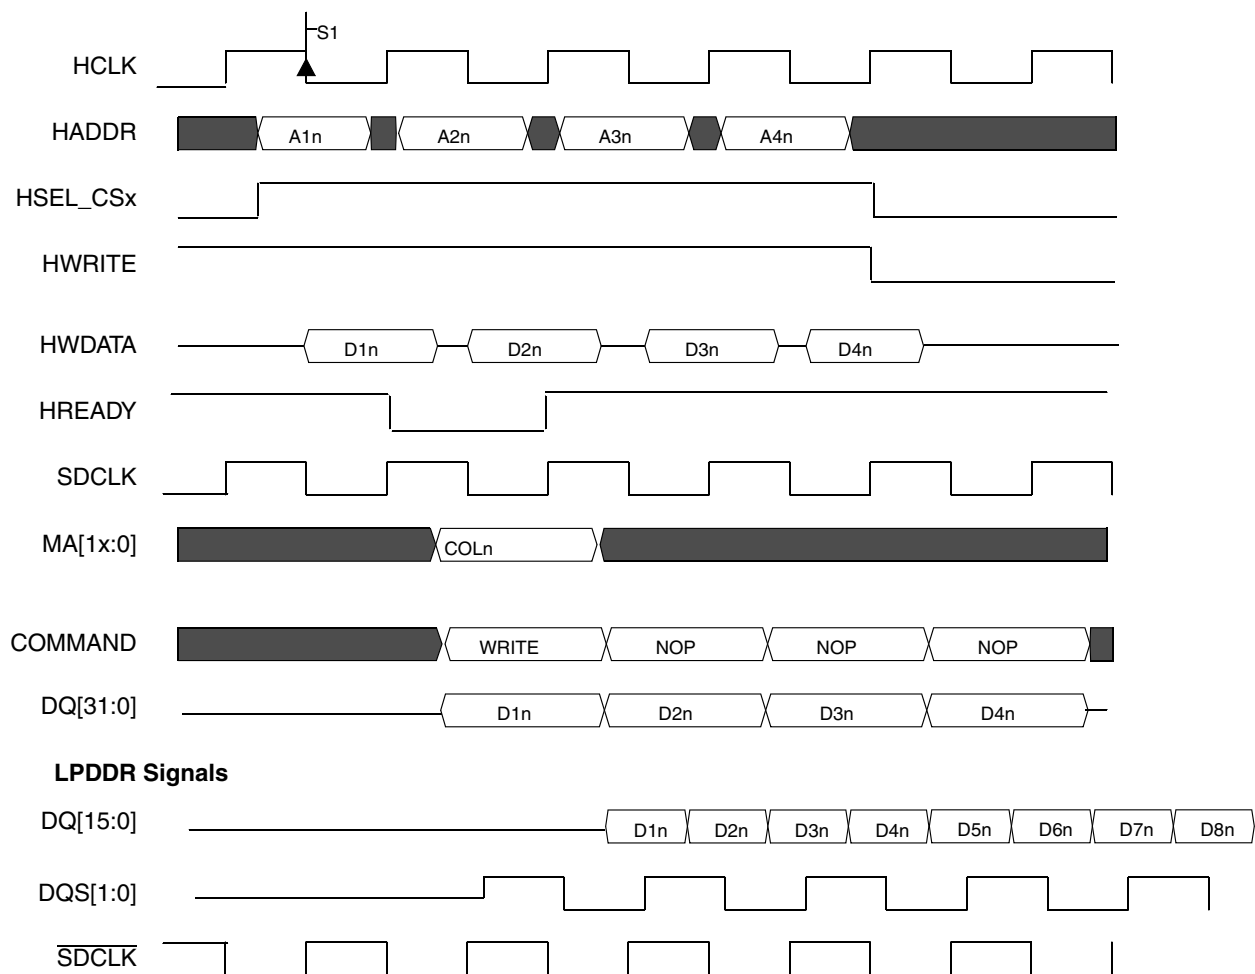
S1

HCLK

HADDR A1n A2n A3n A4n

HSEL_CSx

HWRITE

HWDATA D1n D2n D3n D4n

HREADY

SDCLK

MA[1x:0] COLn

COMMAND WRITE NOP NOP NOP

DQ[31:0] D1n D2n D3n D4n

**LPDDR Signals**

DQ[15:0] D1n D2n D3n D4n D5n D6n D7n D8n

DQS[1:0]

$\overline{SDCLK}$